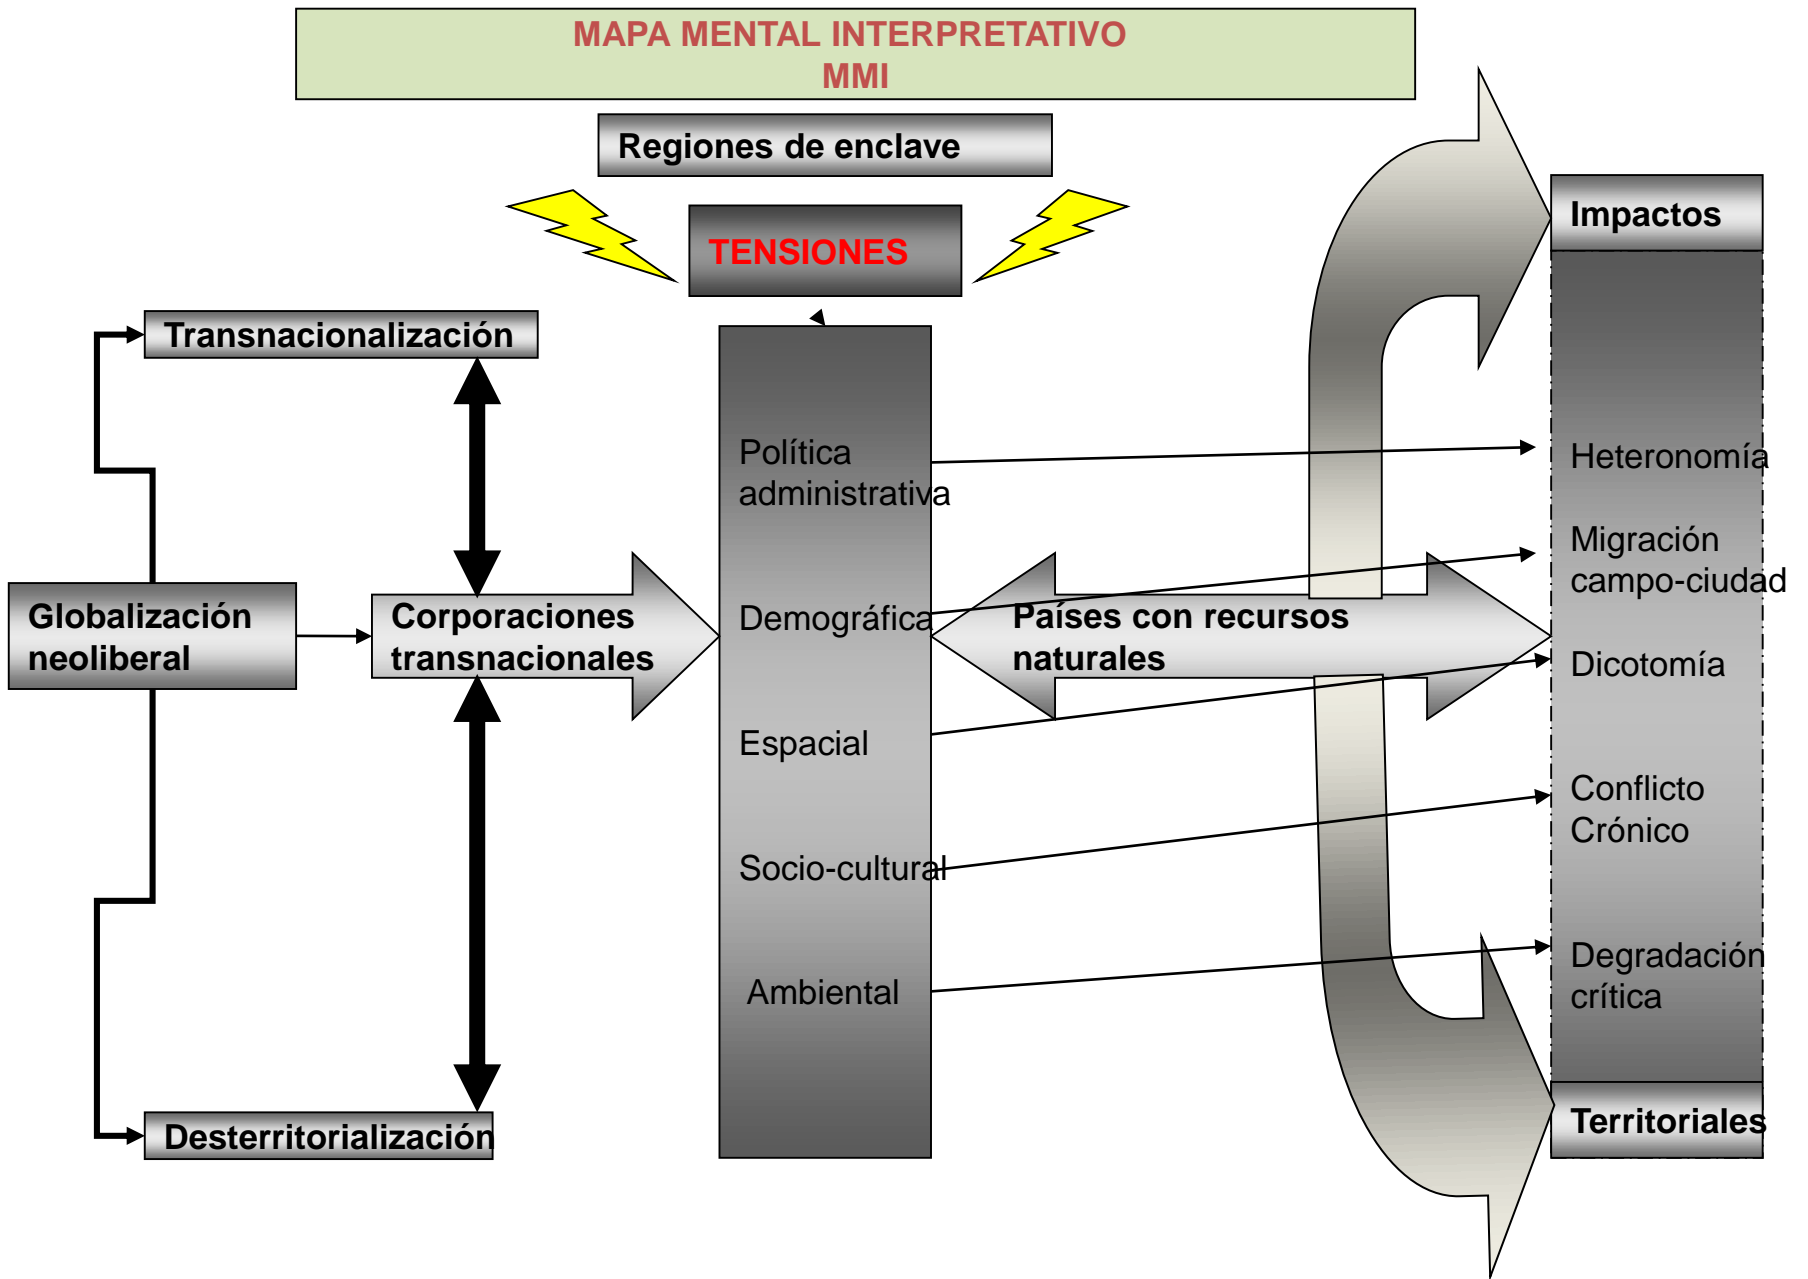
MAPA MENTAL INTERPRETATIVO
MMI

Regiones de enclave

TENSIONES

Transnacionalización

Globalización neoliberal

Corporaciones transnacionales

Desterritorialización

Política administrativa

Demográfica

Espacial

Socio-cultural

Ambiental

Países con recursos naturales

Impactos

Heteronomía

Migración campo-ciudad

Dicotomía

Conflicto Crónico

Degradación crítica

Territoriales